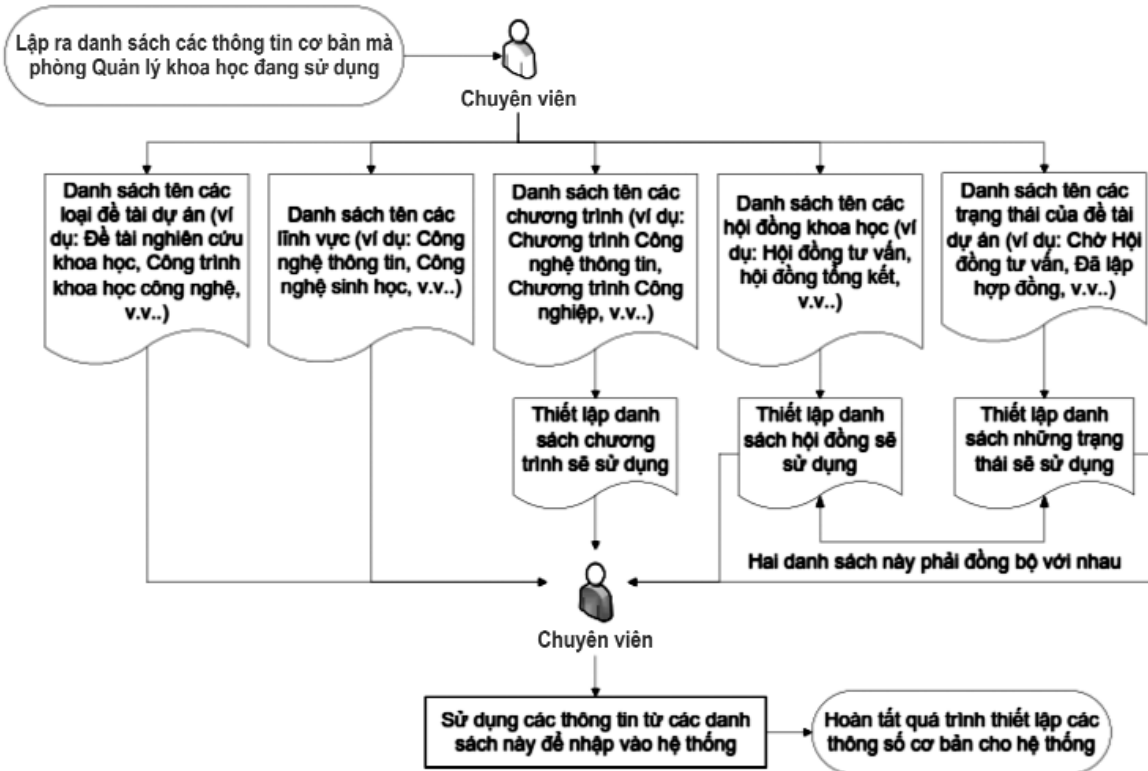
Lập ra danh sách các thông tin cơ bản mà phòng Quản lý khoa học đang sử dụng

Chuyên viên

Danh sách tên các loại đề tài dự án (ví dụ: Đề tài nghiên cứu khoa học, Công trình khoa học công nghệ, v.v..)

Danh sách tên các lĩnh vực (ví dụ: Công nghệ thông tin, Công nghệ sinh học, v.v..)

Danh sách tên các chương trình (ví dụ: Chương trình Công nghệ thông tin, Chương trình Công nghiệp, v.v..)

Danh sách tên các hội đồng khoa học (ví dụ: Hội đồng tư vấn, hội đồng tổng kết, v.v..)

Danh sách tên các trạng thái của đề tài dự án (ví dụ: Chờ Hội đồng tư vấn, Đã lập hợp đồng, v.v..)

Thiết lập danh sách chương trình sẽ sử dụng

Thiết lập danh sách hội đồng sẽ sử dụng

Thiết lập danh sách những trạng thái sẽ sử dụng

Hai danh sách này phải đồng bộ với nhau

Chuyên viên

Sử dụng các thông tin từ các danh sách này để nhập vào hệ thống

Hoàn tất quá trình thiết lập các thông số cơ bản cho hệ thống